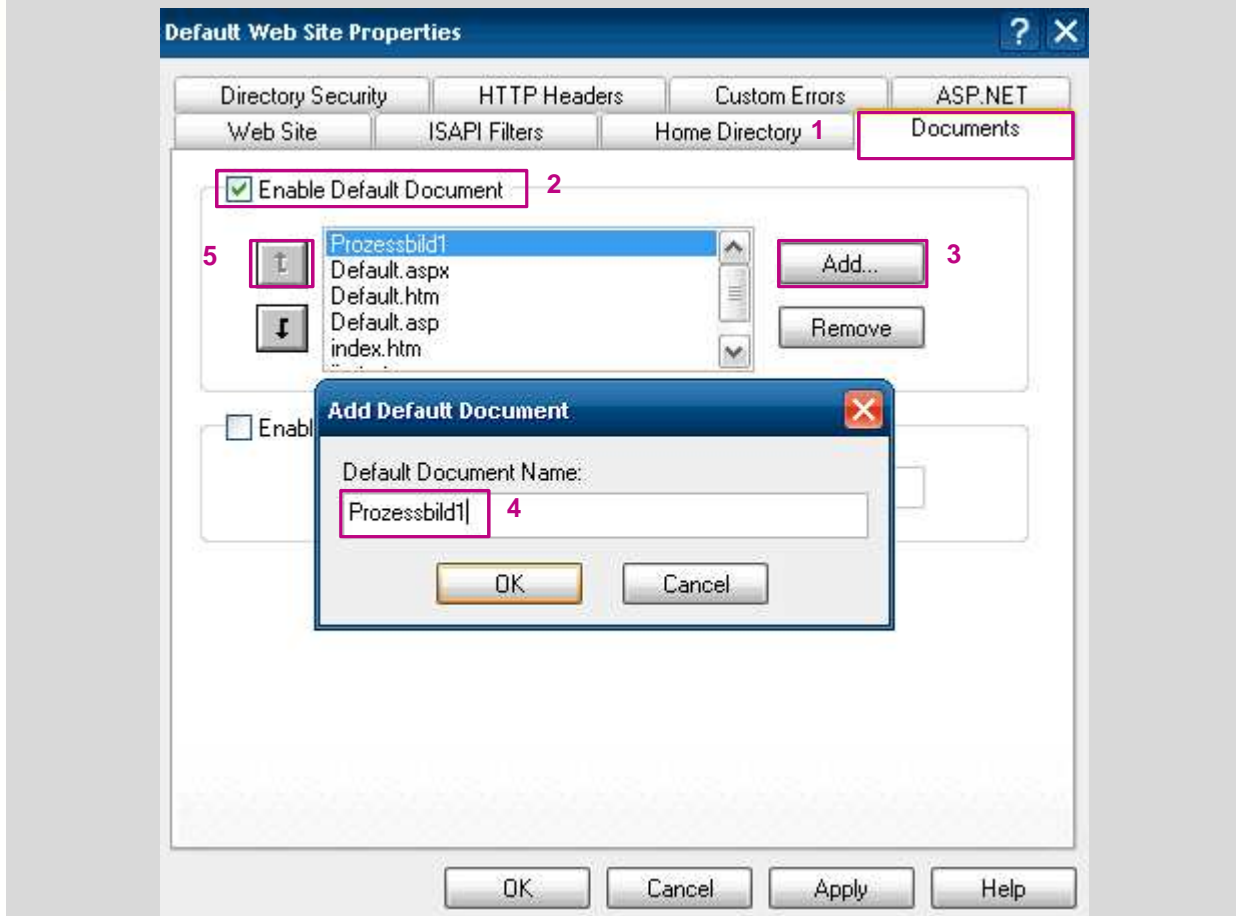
Default Web Site Properties

?

Directory Security
HTTP Headers
Custom Errors
ASP.NET
Web Site
ISAPI Filters
Home Directory
1
Documents

Enable Default Document
2

5

Prozessbild1
Default.aspx
Default.htm
Default.asp
index.htm
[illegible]

Add...
3
Remove

Enabl

Add Default Document

Default Document Name:
Prozessbild1
4

OK
Cancel

OK
Cancel
Apply
Help